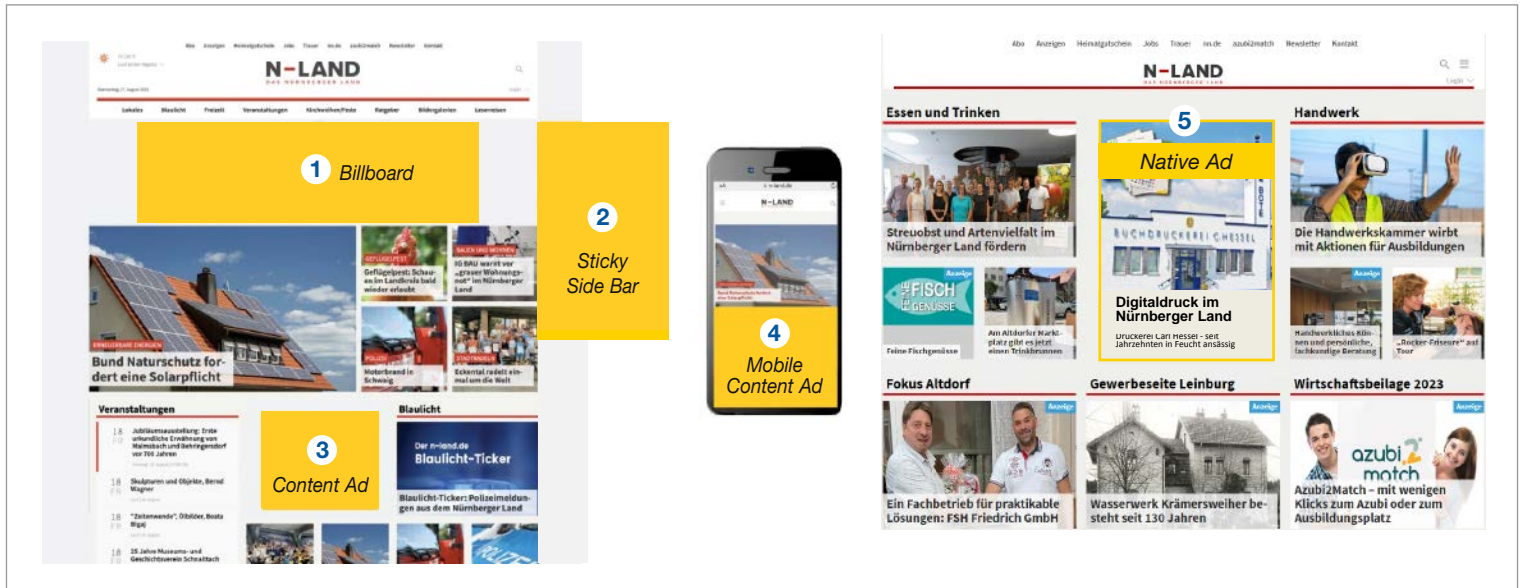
Abo Anzeigen Heimatgutschein Jobs Trauer nn.de azubi2match Newsletter Kontakt

N-LAND
DAS NÜRNBERGER LAND

Lokales Blaulicht Freizeit Veranstaltungen Kirchweihen/Feste Ratgeber Bildergalerien Leserreisen

1 Billboard

2 Sticky Side Bar

ERNEUERBARE ENERGIEN
Bund Naturschutz fordert eine Solarpflicht

GEFLÜGELPEST
Geflügelpest: Schauen im Landkreis bald wieder erlaubt

BAUEN UND WOHNEN
IG BAU warnt vor „grauer Wohnungsnot" im Nürnberger Land

POLIZEI
Motorbrand in Schwaig

STADTRADELN
Eckental radelt einmal um die Welt

Veranstaltungen

18 FR Jubiläumsausstellung: Erste urkundliche Erwähnung von Malmsbach und Behringersdorf vor 700 Jahren

18 FR Skulpturen und Objekte, Bernd Wagner

18 FR "Zeitenwende", Bilder, Beata Bigaj

18 FR 25 Jahre Museums- und Geschichtsverein Schnaittach

3 Content Ad

Blaulicht

Der n-land.de Blaulicht-Ticker

Blaulicht-Ticker: Polizeimeldungen aus dem Nürnberger Land

N-LAND

4 Mobile Content Ad

Abo Anzeigen Heimatgutschein Jobs Trauer nn.de azubi2match Newsletter Kontakt

N-LAND
DAS NÜRNBERGER LAND

Login

Essen und Trinken

Streuobst und Artenvielfalt im Nürnberger Land fördern

Anzeige
FEINE FISCH GENÜSSE
Feine Fischgenüsse

Am Altdorfer Marktplatz gibt es jetzt einen Trinkbrunnen

5
Native Ad

BUCHDRUCKEREI HESSEL

Digitaldruck im Nürnberger Land
Druckerei Carl Hessel - seit Jahrzehnten in Feucht ansässig

Handwerk

Die Handwerkskammer wirbt mit Aktionen für Ausbildungen

Anzeige
Handwerkliches Können und persönliche, fachkundige Beratung

„Rocker-Friseure" auf Tour

Fokus Altdorf

Anzeige
Ein Fachbetrieb für praktikable Lösungen: FSH Friedrich GmbH

Gewerbeseite Leinburg

Anzeige
Wasserwerk Krämersweiher besteht seit 130 Jahren

Wirtschaftsbeilage 2023

Anzeige
azubi2match
Azubi2Match – mit wenigen Klicks zum Azubi oder zum Ausbildungsplatz